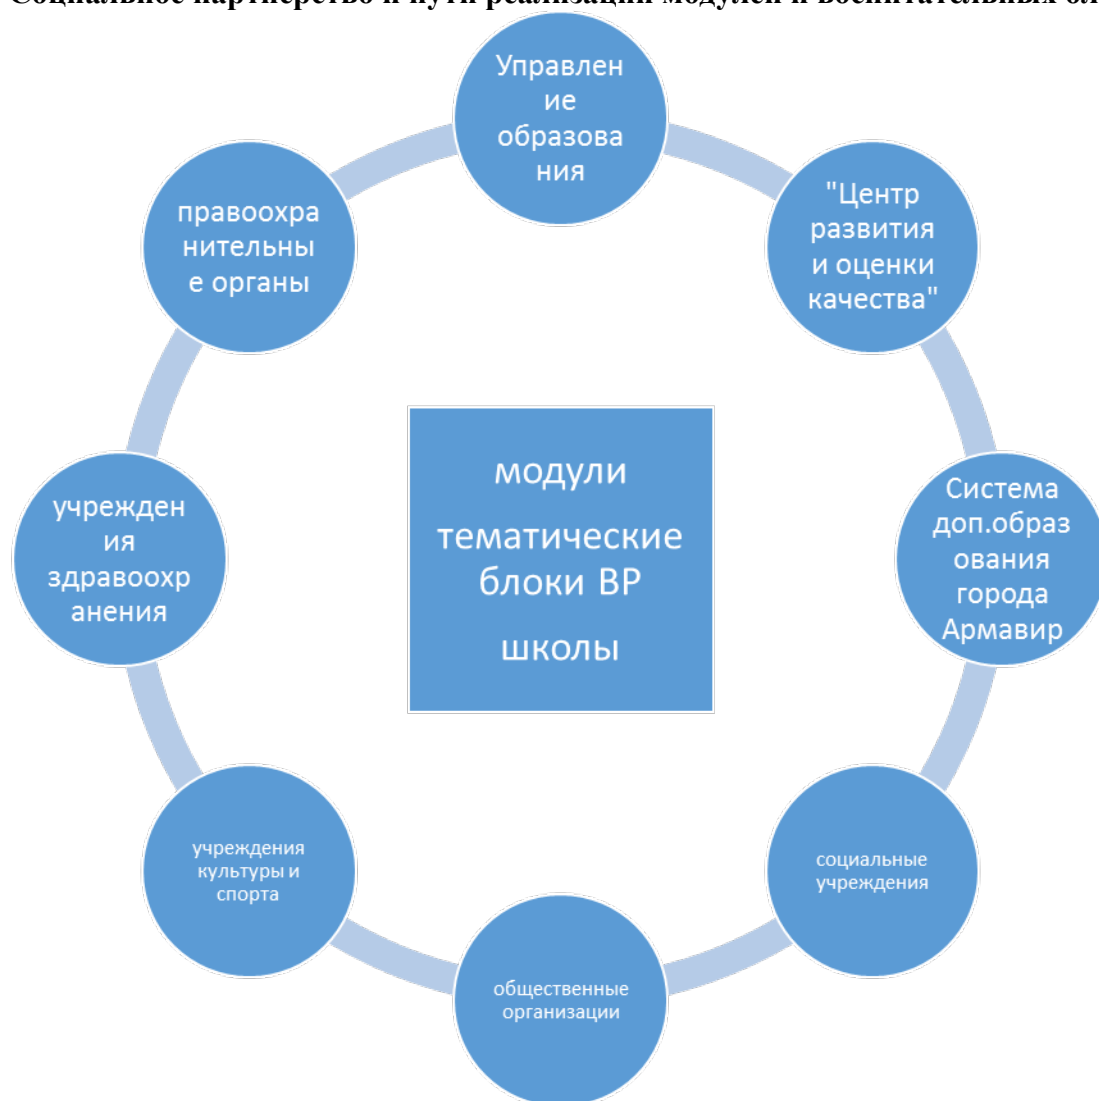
Социальное партнерство и пути реализации модулей и воспитательных бл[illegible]

Управление образования

"Центр развития и оценки качества"

Система доп.образования города Армавир

социальные учреждения

общественные организации

учреждения культуры и спорта

учреждения здравоохранения

правоохранительные органы

модули тематические блоки ВР школы